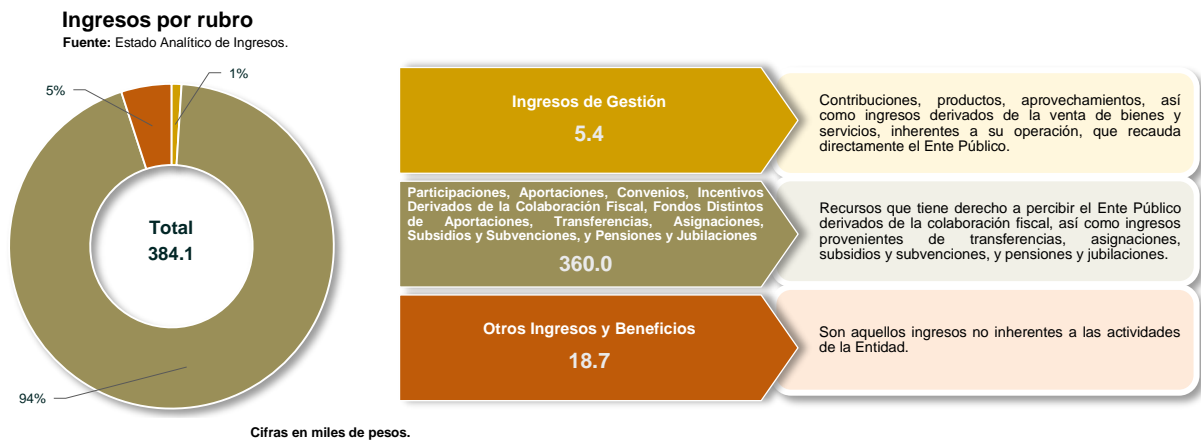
Ingresos por rubro

**Fuente:** Estado Analítico de Ingresos.

5%

1%

Total
384.1

94%

Ingresos de Gestión
5.4

Contribuciones, productos, aprovechamientos, así como ingresos derivados de la venta de bienes y servicios, inherentes a su operación, que recauda directamente el Ente Público.

Participaciones, Aportaciones, Convenios, Incentivos Derivados de la Colaboración Fiscal, Fondos Distintos de Aportaciones, Transferencias, Asignaciones, Subsidios y Subvenciones, y Pensiones y Jubilaciones
360.0

Recursos que tiene derecho a percibir el Ente Público derivados de la colaboración fiscal, así como ingresos provenientes de transferencias, asignaciones, subsidios y subvenciones, y pensiones y jubilaciones.

Otros Ingresos y Beneficios
18.7

Son aquellos ingresos no inherentes a las actividades de la Entidad.

Cifras en miles de pesos.